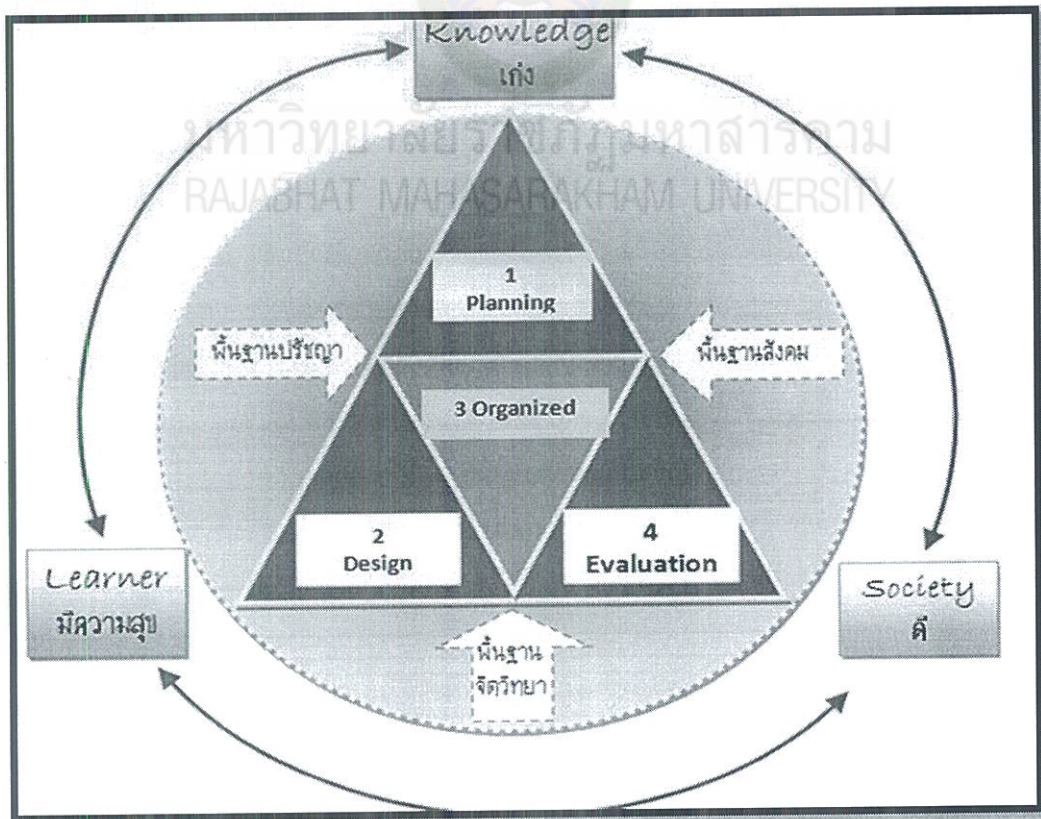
Knowledge
เก่ง

มหาวิทยาลัยราชภัฏมหาสารคาม
RAJABHAT MAHASARAKHAM UNIVERSITY

1
Planning

พื้นฐานปรัชญา

พื้นฐานสังคม

3 Organized

2
Design

4
Evaluation

Learner
มีความสุข

Society
ดี

พื้นฐาน
จิตวิทยา